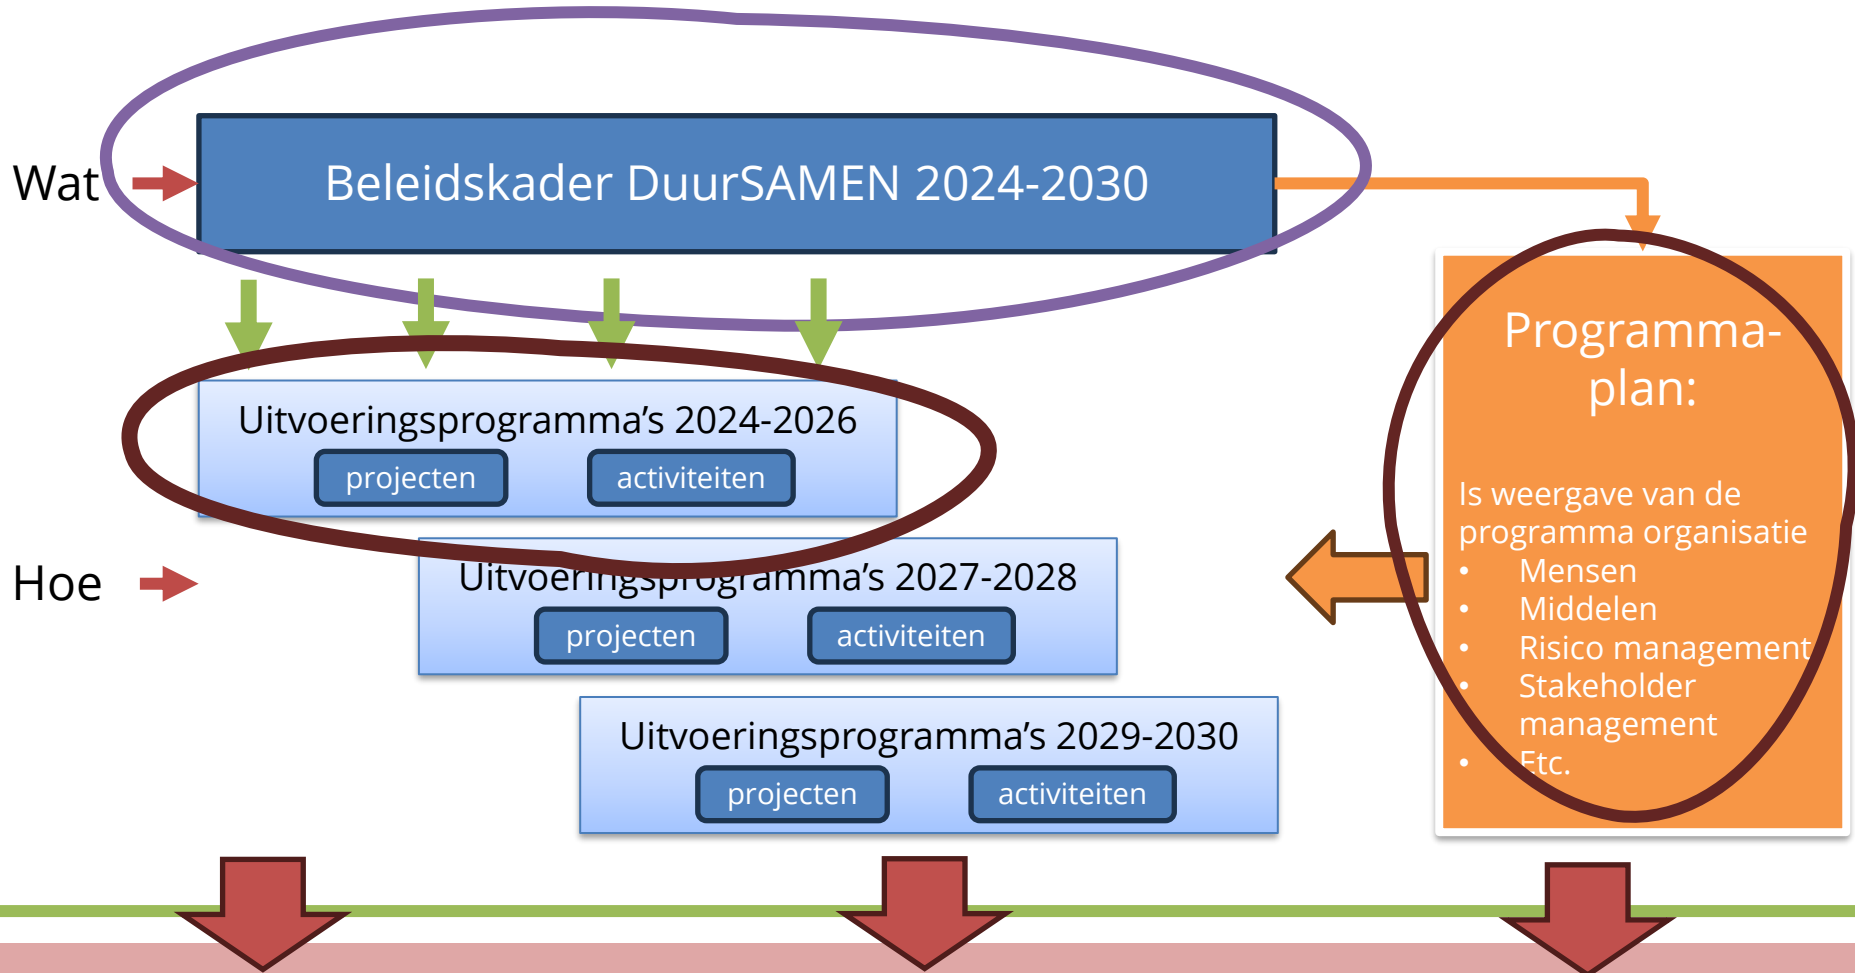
Wat

Beleidskader DuurSAMEN 2024-2030

Uitvoeringsprogramma's 2024-2026

projecten activiteiten

Hoe

Uitvoeringsprogramma's 2027-2028

projecten activiteiten

Uitvoeringsprogramma's 2029-2030

projecten activiteiten

Programma-plan:

Is weergave van de programma organisatie

- Mensen
- Middelen
- Risico management
- Stakeholder management
- Etc.